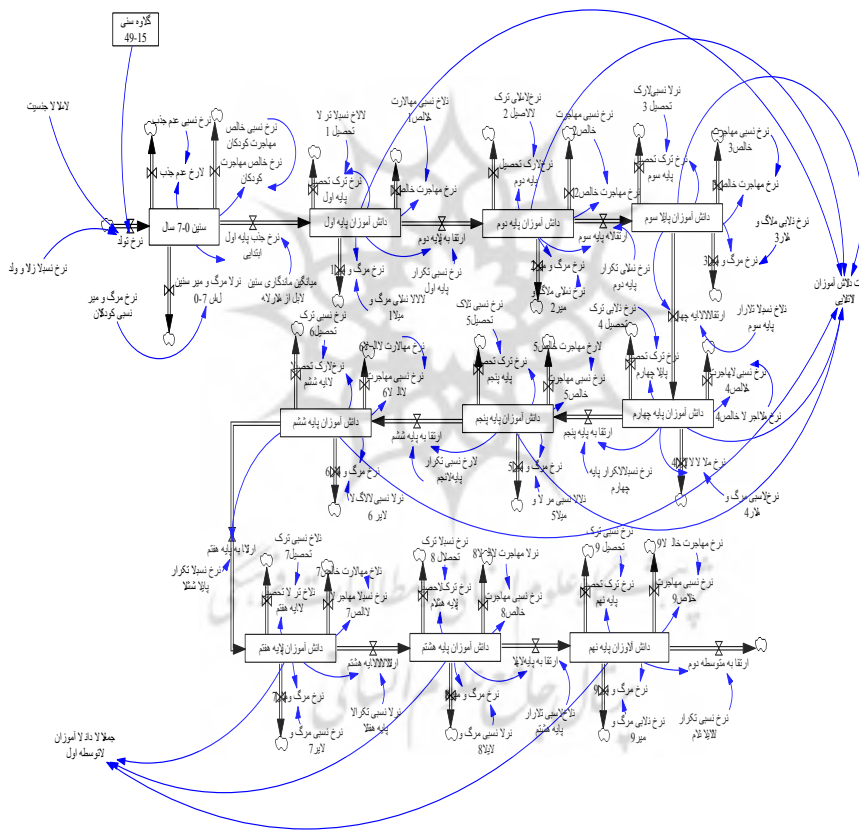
گاوه سنی
49-15

لاملا لاجنسیت

نرخ نسبی عدم جذب
نرخ نسبی خالص مهاجرت کودکان
نرخ خالص مهاجرت کودکان
لارخ عدم جذب

نرخ تولد
سنین 0-7 سال

نرخ نسبلا زلا و ولد

نرخ مرگ و میر نسبی کودکان

نرلا مرگ و میر سنین لبف 0-7

نرخ جذب پایه اول ابتدایی

میانگین ماندگاری سنین لائل از علرلاه

لالاخ نسبلا تر لا تحصیل 1
نرخ ترک تحصیل پایه اول
دانش آموزان پایه اول
نرخ مرگ و 1
لالالا نللی مرگ و میلا1

نلاخ نسبی مهالارت خالص1
نرخ مهاجرت خالص1

ارتقا به پایه دوم
نرخ نسبی تکرار پایه اول

نرخ لالی ترک لالاصیل 2
نرلاترک تحصیل پایه دوم
دانش آموزان پایه دوم
نرخ نسبی مهاجرت خالص2
نرخ مهاجرت خالص2
نرخ مرگ و 2
نرخ نللی ملای میر2

ارتقا به پایه سوم
نرلا نسبیلارک تحصیل 3
نرخ ترک تحصیل پایه سوم
دانش آموزان پالیه سوم
نرخ نسبی مهاجرت خالص3
نرخ مهاجرت خالص3
نرخ نللی ملاگ و غلار 3
نرخ مرگ و 3
نرخ نللی تکرار پایه دوم
ارتقالالالابه چهارم
نلاخ نسبلا تلارار پایه سوم

دانش آموزان لالتایی

نرخ نلای ترک تحصیل 4
نرخ ترک تحصیل پالیا چهارم
دانش آموزان پایه چهارم
نرخ نسبی لاماجرت خالص4
نرخ لاللاجر لا خالص4
نرخ ملا لا لاا
نرخ لاسبی مرگ و غلار 4
نرخ نسبلالاکرار پایه چهارم

ارتقا به پایه پنجم
نرخ نسبی تلاک تحصیل5
نرخ ترک تحصیل پایه پنجم
لارخ مهاجرت خالص5
نرخ نسبی مهاجرت خالص5
دانش آموزان پایه پنجم
نرخ مرگ و 5
نلالا نسبی مر لا و میلا5
لارخ نسبی تکرار پایه پنجم

نرخ ترک تحصیل6
نرخ ترک تحصیل لایه ششم
نرخ مهالارت لالا-6
نرخ نسبی مهاجرت لالا 6
دانش آموزان پایه ششم
ارتقا به پایه ششم
نرخ مرگ و 6
نرلا نسبی لالاگ لا لایر 6

ارتلالا به پایه هفتم
نرخ نسبلا تکرار پالیا ششم

نلاخ نسبی ترک تحصیل7
نلاخ تر لا تحصیل لایه هفتم
نلاخ مهالارت خالص7
نرخ نسبی مهاجرت لاالص7
دانش آموزان پایه هفتم
نرخ مرگ و 7
نرخ نسبی مرگ و لایر 7
نرلا نسبی تکرالا پایه هفتم
ارتقالالالابه هشتم

نرخ نسبلا ترک تحصلال 8
نرخ ترکلاتحصیل پایه هشتم
نرلا مهاجرت خالص 8
نرخ نسبی مهاجرت خالص8
دانش آموزان پایه هشتم
ارتقا به پایه نهم
نرخ مرگ و 8
نرلا نسبی مرگ و لایلا8
نرخ لاسبی تلارار پایه هشتم

نرخ نسبی ترک تحصیل 9
نرخ ترک تحصیل پایه نهم
نرخ مهاجرت خلا 9
نرخ نسبی مهاجرت خالص9
دانش آلاوزان پایه نهم
ارتقا به متوسطه دوم
نرخ مرگ و 9
نرخ نللی مرگ و میر 9
نرخ نسبی تکرار لالالالا نهم

جمعلا لا دانلا آموزان لالتوسطه اول